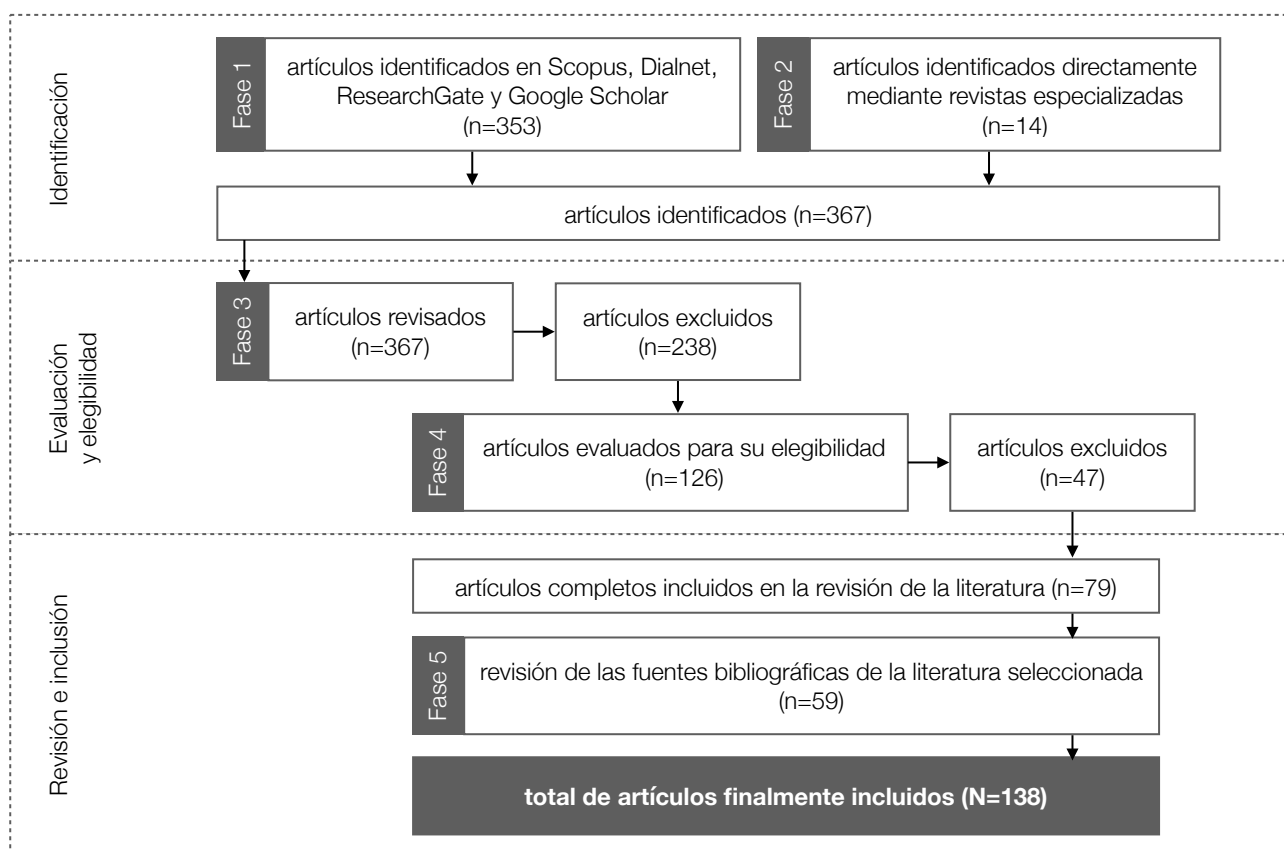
Identificación

Fase 1
artículos identificados en Scopus, Dialnet, ResearchGate y Google Scholar (n=353)

Fase 2
artículos identificados directamente mediante revistas especializadas (n=14)

artículos identificados (n=367)

Evaluación y elegibilidad

Fase 3
artículos revisados (n=367)

artículos excluidos (n=238)

Fase 4
artículos evaluados para su elegibilidad (n=126)

artículos excluidos (n=47)

Revisión e inclusión

artículos completos incluidos en la revisión de la literatura (n=79)

Fase 5
revisión de las fuentes bibliográficas de la literatura seleccionada (n=59)

total de artículos finalmente incluidos (N=138)